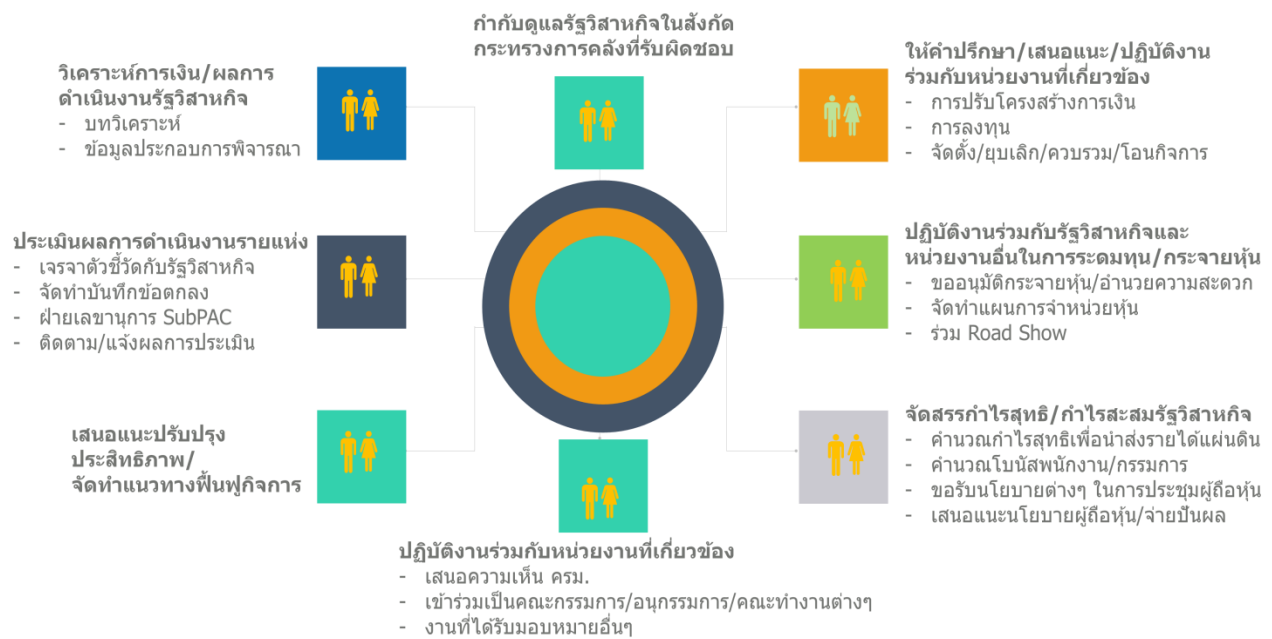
กำกับดูแลรัฐวิสาหกิจในสังกัดกระทรวงการคลังที่รับผิดชอบ

วิเคราะห์การเงิน/ผลการดำเนินงานรัฐวิสาหกิจ
- บทวิเคราะห์
- ข้อมูลประกอบการพิจารณา

ให้คำปรึกษา/เสนอแนะ/ปฏิบัติงานร่วมกับหน่วยงานที่เกี่ยวข้อง
- การปรับโครงสร้างการเงิน
- การลงทุน
- จัดตั้ง/ยุบเลิก/ควบรวม/โอนกิจการ

ประเมินผลการดำเนินงานรายแห่ง
- เจรจาตัวชี้วัดกับรัฐวิสาหกิจ
- จัดทำบันทึกข้อตกลง
- ฝ่ายเลขานุการ SubPAC
- ติดตาม/แจ้งผลการประเมิน

ปฏิบัติงานร่วมกับรัฐวิสาหกิจและหน่วยงานอื่นในการระดมทุน/กระจายหุ้น
- ขออนุมัติกระจายหุ้น/อำนวยความสะดวก
- จัดทำแผนการจำหน่ายหุ้น
- ร่วม Road Show

เสนอแนะปรับปรุงประสิทธิภาพ/จัดทำแนวทางฟื้นฟูกิจการ

จัดสรรกำไรสุทธิ/กำไรสะสมรัฐวิสาหกิจ
- คำนวณกำไรสุทธิเพื่อนำส่งรายได้แผ่นดิน
- คำนวณโบนัสพนักงาน/กรรมการ
- ขอรับนโยบายต่างๆ ในการประชุมผู้ถือหุ้น
- เสนอแนะนโยบายผู้ถือหุ้น/จ่ายปันผล

ปฏิบัติงานร่วมกับหน่วยงานที่เกี่ยวข้อง
- เสนอความเห็น ครม.
- เข้าร่วมเป็นคณะกรรมการ/อนุกรรมการ/คณะทำงานต่างๆ
- งานที่ได้รับมอบหมายอื่นๆ